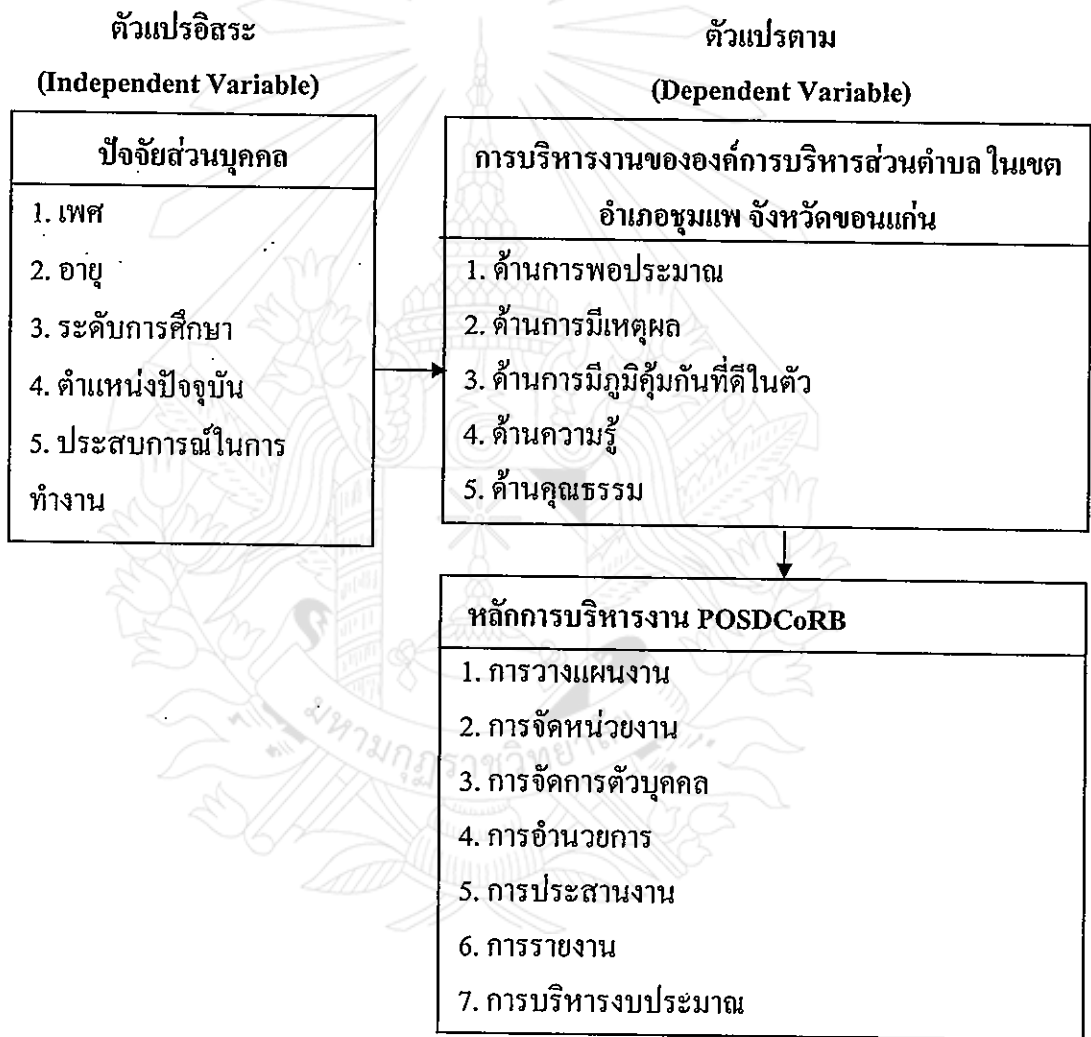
ตัวแปรอิสระ

(Independent Variable)

ปัจจัยส่วนบุคคล

1. เพศ

2. อายุ

3. ระดับการศึกษา

4. ตำแหน่งปัจจุบัน

5. ประสบการณ์ในการทำงาน

ตัวแปรตาม

(Dependent Variable)

การบริหารงานขององค์การบริหารส่วนตำบล ในเขตอำเภอชุมแพ จังหวัดขอนแก่น

1. ด้านการพอประมาณ

2. ด้านการมีเหตุผล

3. ด้านการมีภูมิคุ้มกันที่ดีในตัว

4. ด้านความรู้

5. ด้านคุณธรรม

หลักการบริหารงาน POSDCoRB

1. การวางแผนงาน

2. การจัดหน่วยงาน

3. การจัดการตัวบุคคล

4. การอำนวยการ

5. การประสานงาน

6. การรายงาน

7. การบริหารงบประมาณ